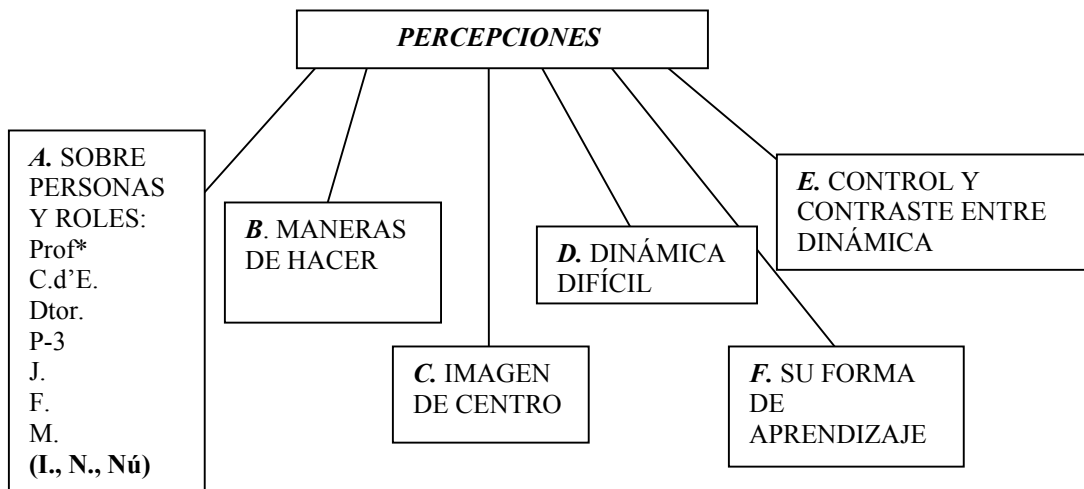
PERCEPCIONES

A. SOBRE PERSONAS Y ROLES:
Prof*
C.d'E.
Dtor.
P-3
J.
F.
M.
(I., N., Nú)

B. MANERAS DE HACER

C. IMAGEN DE CENTRO

D. DINÁMICA DIFÍCIL

E. CONTROL Y CONTRASTE ENTRE DINÁMICA

F. SU FORMA DE APRENDIZAJE